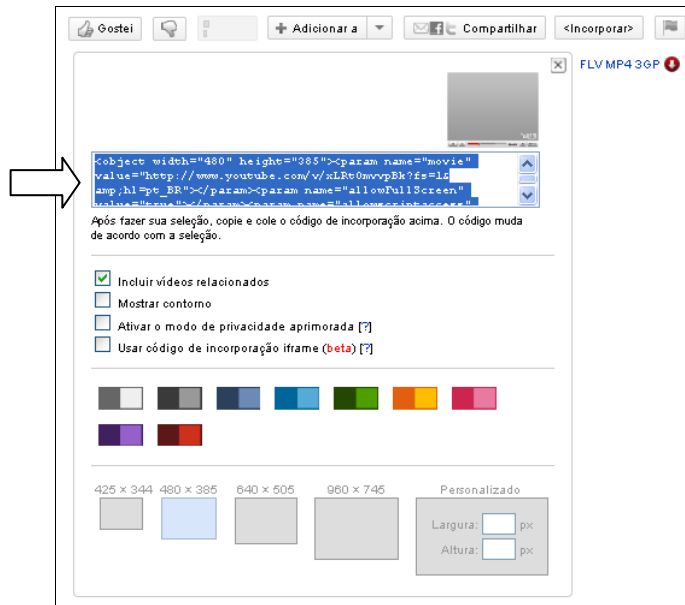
Gostei | Adicionar a | Compartilhar | <Incorporar>

FLV MP4 3GP

<object width="480" height="385"><param name="movie" value="http://www.youtube.com/v/xLRt0mvvpBk?fs=1&amp;hl=pt_BR"></param><param name="allowFullScreen" value="true"></param><param name="allowscriptaccess"

Após fazer sua seleção, copie e cole o código de incorporação acima. O código muda de acordo com a seleção.

Incluir vídeos relacionados

Mostrar contorno

Ativar o modo de privacidade aprimorada [?]

Usar código de incorporação iframe (beta) [?]

425 × 344 | 480 × 385 | 640 × 505 | 960 × 745 | Personalizado

Largura: px

Altura: px